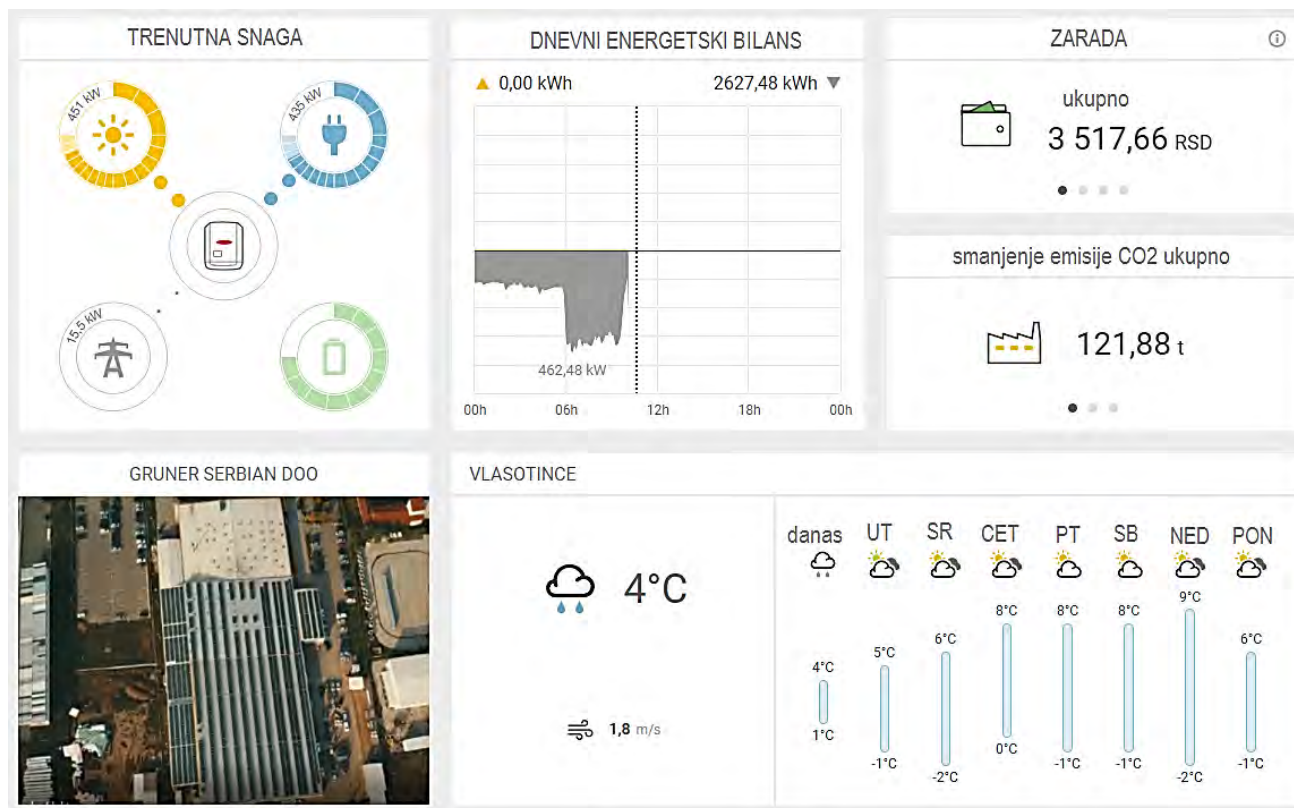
TRENUTNA SNAGA

451 kW

435 kW

15,5 kW

DNEVNI ENERGETSKI BILANS

▲ 0,00 kWh

2627,48 kWh ▼

462,48 kW

00h 06h 12h 18h 00h

ZARADA

ukupno

3 517,66 RSD

smanjenje emisije CO2 ukupno

121,88 t

GRUNER SERBIAN DOO

VLASOTINCE

4°C

1,8 m/s

| danas | UT | SR | CET | PT | SB | NED | PON |
|---|---|---|---|---|---|---|---|
| 4°C | 5°C | 6°C | 8°C | 8°C | 8°C | 9°C | 6°C |
| 1°C | -1°C | -2°C | 0°C | -1°C | -1°C | -2°C | -1°C |